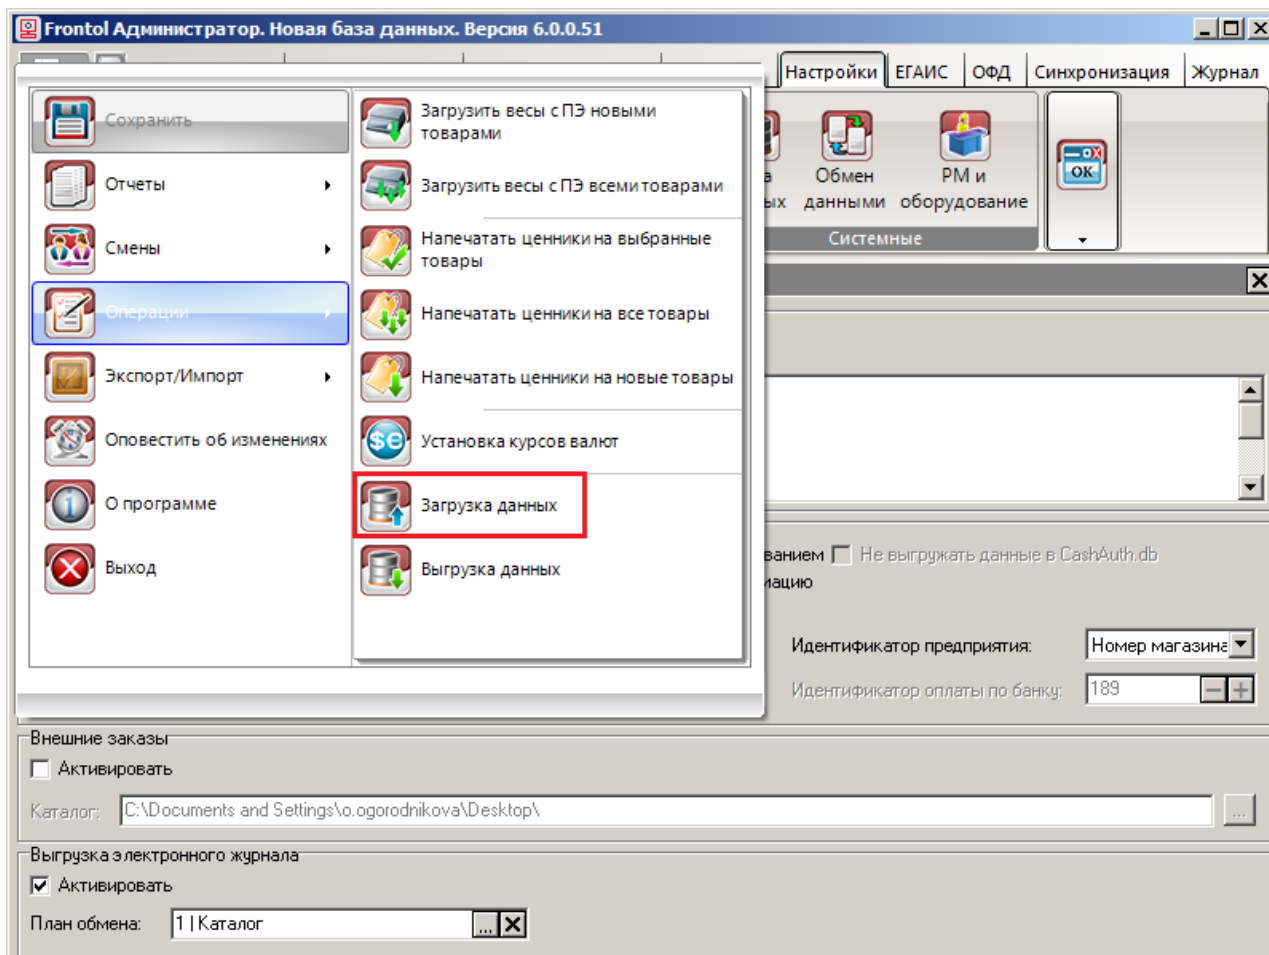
Frontol Администратор. Новая база данных. Версия 6.0.0.51

Настройки | ЕГАИС | ОФД | Синхронизация | Журнал

а
ых
Обмен данными
РМ и оборудование
Системные
OK

Сохранить
Отчеты
Смены
Операции
Экспорт/Импорт
Оповестить об изменениях
О программе
Выход

Загрузить весы с ПЭ новыми товарами
Загрузить весы с ПЭ всеми товарами
Напечатать ценники на выбранные товары
Напечатать ценники на все товары
Напечатать ценники на новые товары
Установка курсов валют
Загрузка данных
Выгрузка данных

ванием
Не выгружать данные в CashAuth.db
ацию

Идентификатор предприятия: Номер магазина
Идентификатор оплаты по банку: 189

Внешние заказы
Активировать
Каталог: C:\Documents and Settings\o.ogorodnikova\Desktop\
...

Выгрузка электронного журнала
Активировать
План обмена: 1 | Каталог
...